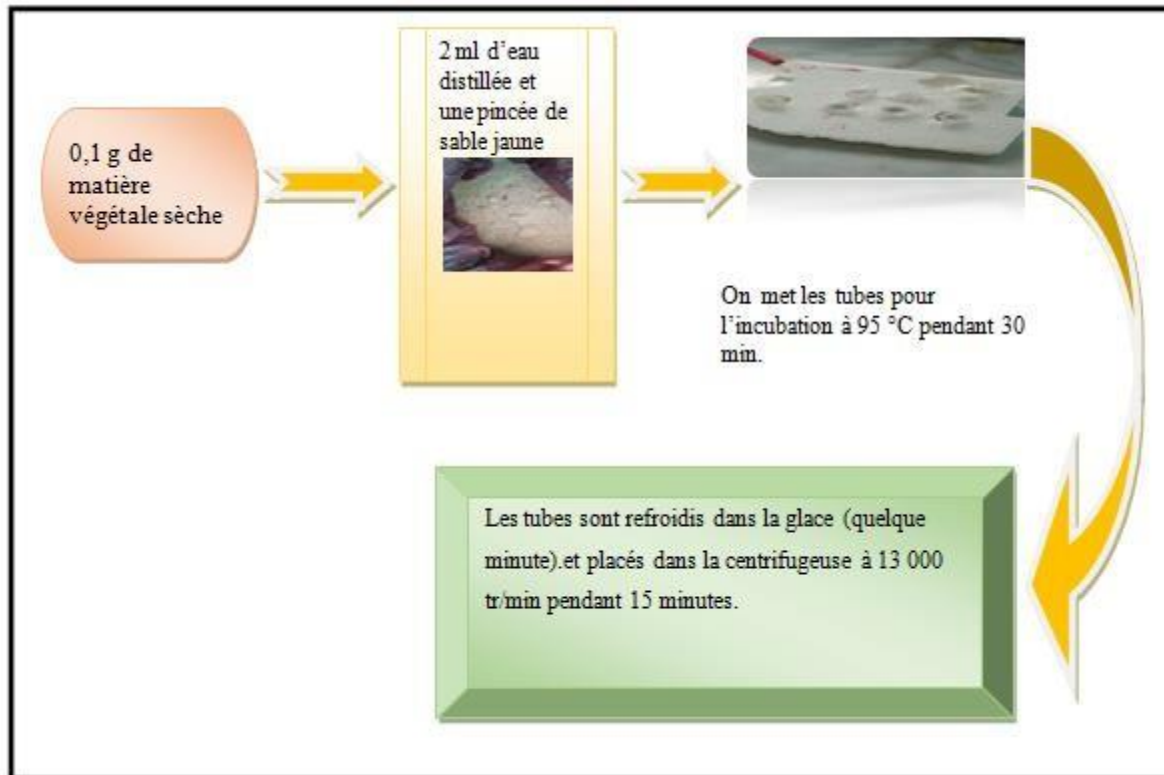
0,1 g de matière végétale sèche

2 ml d'eau distillée et une pincée de sable jaune

On met les tubes pour l'incubation à 95 °C pendant 30 min.

Les tubes sont refroidis dans la glace (quelque minute).et placés dans la centrifugeuse à 13 000 tr/min pendant 15 minutes.